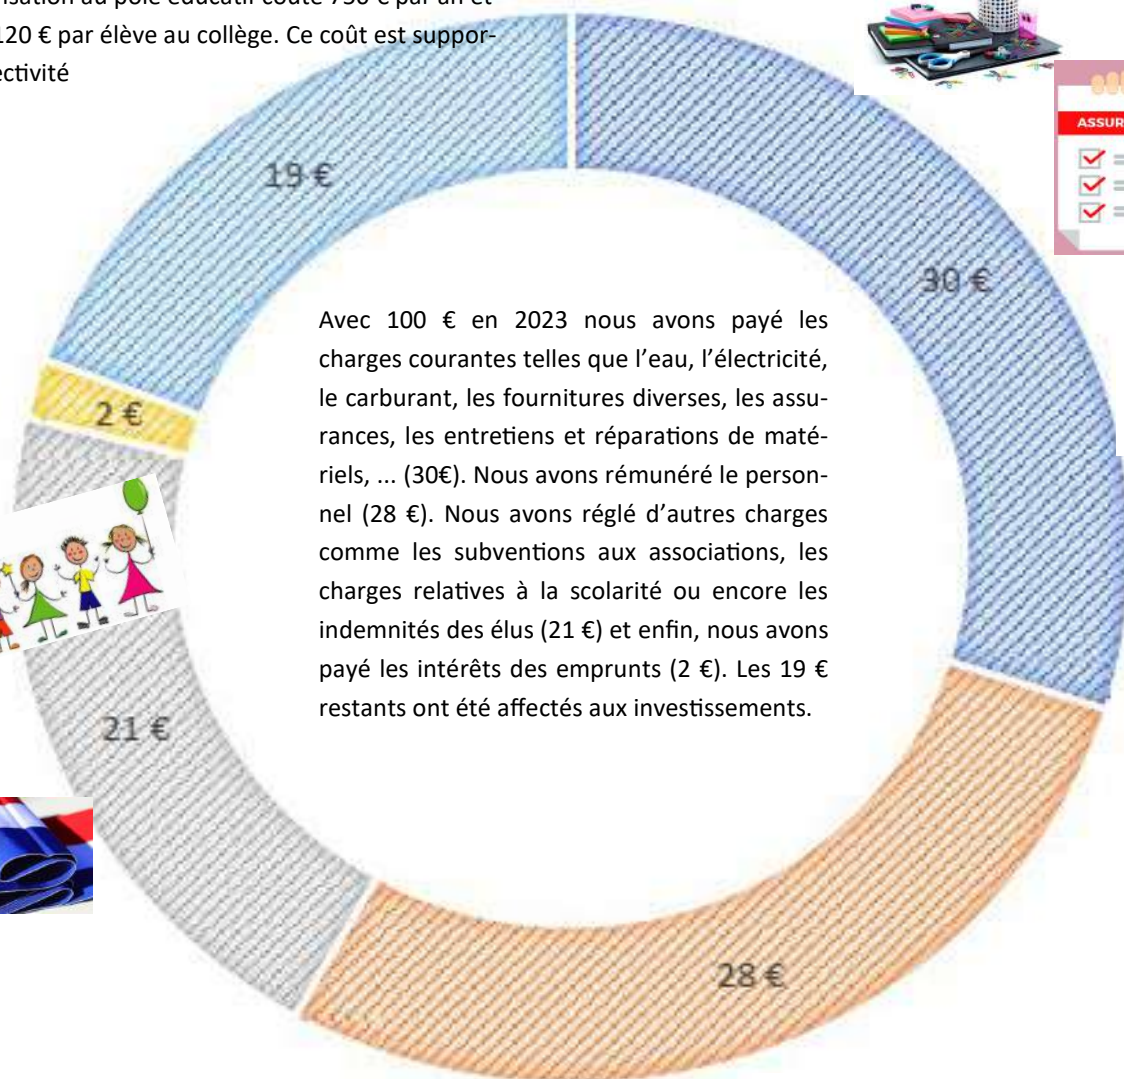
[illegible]isation au pôle éducatif coûte 730 € par an et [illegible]120 € par élève au collège. Ce coût est suppor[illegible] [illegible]ectivité

19 €

30 €

2 €

21 €

28 €

ASSUR

Avec 100 € en 2023 nous avons payé les charges courantes telles que l'eau, l'électricité, le carburant, les fournitures diverses, les assurances, les entretiens et réparations de matériels, ... (30€). Nous avons rémunéré le personnel (28 €). Nous avons réglé d'autres charges comme les subventions aux associations, les charges relatives à la scolarité ou encore les indemnités des élus (21 €) et enfin, nous avons payé les intérêts des emprunts (2 €). Les 19 € restants ont été affectés aux investissements.